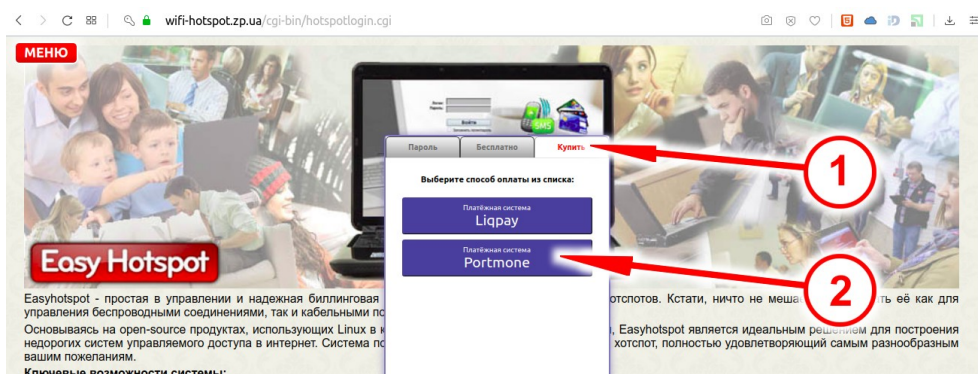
wifi-hotspot.zp.ua/cgi-bin/hotspotlogin.cgi

МЕНЮ

Логин:
Пароль:
Войти

SMS

Пароль | Бесплатно | Купить

Выберите способ оплаты из списка:

Платёжная система
Liqpay

Платёжная система
Portmone

1

2

Easy Hotspot

Easyhotspot - простая в управлении и надежная биллинговая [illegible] отспотов. Кстати, ничто не меша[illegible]ть её как для управления беспроводными соединениями, так и кабельными по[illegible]

Основываясь на open-source продуктах, использующих Linux в к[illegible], Easyhotspot является идеальным решением для построения недорогих систем управляемого доступа в интернет. Система по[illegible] хотспот, полностью удовлетворяющий самым разнообразным вашим пожеланиям.

Ключевые возможности системы: